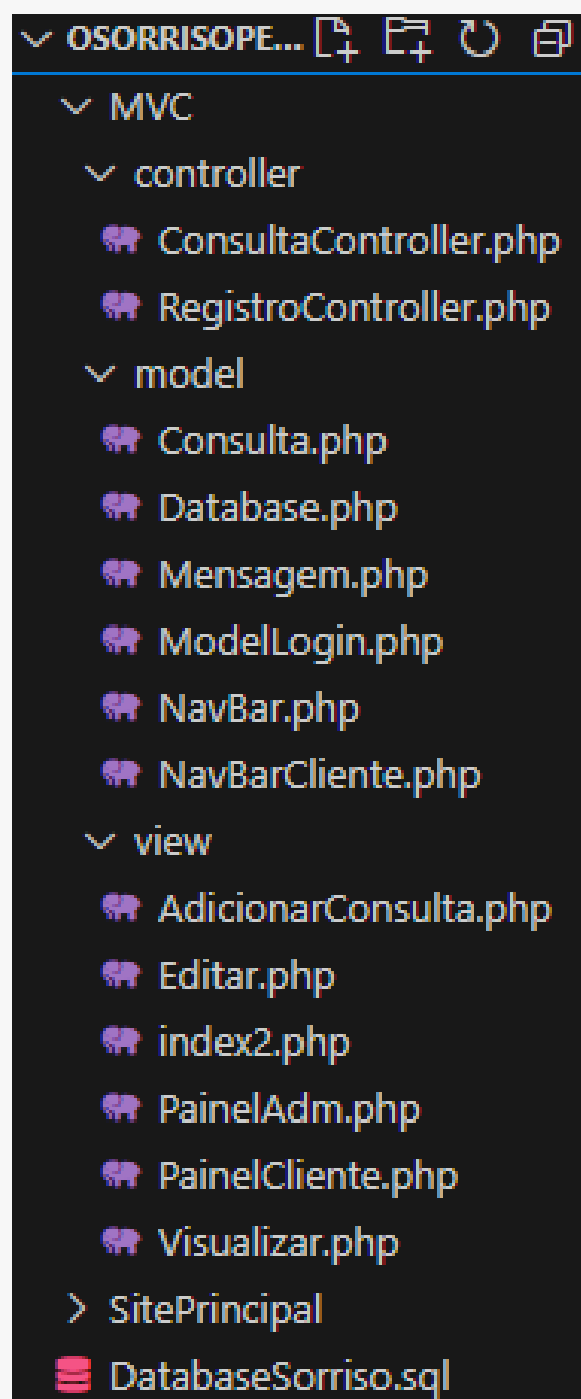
OSORRISOPE...
MVC
controller
ConsultaController.php
RegistroController.php
model
Consulta.php
Database.php
Mensagem.php
ModelLogin.php
NavBar.php
NavBarCliente.php
view
AdicionarConsulta.php
Editar.php
index2.php
PainelAdm.php
PainelCliente.php
Visualizar.php
SitePrincipal
DatabaseSorriso.sql